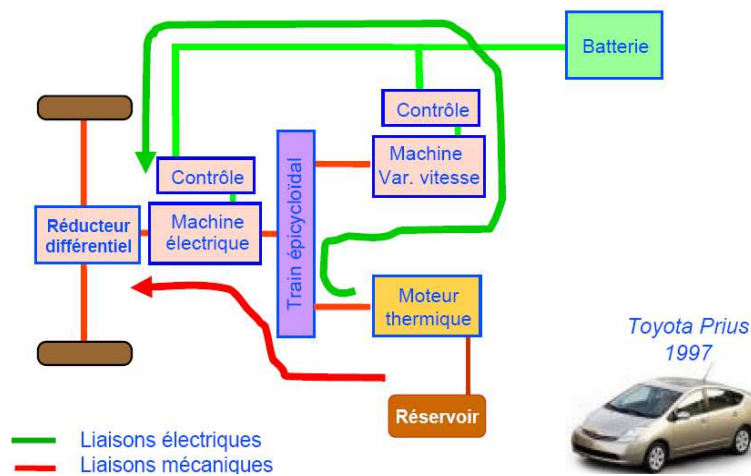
Batterie

Contrôle

Machine
Var. vitesse

Train épicycloïdal

Contrôle

Réducteur
différentiel

Machine
électrique

Moteur
thermique

Toyota Prius
1997

Réservoir

Liaisons électriques
Liaisons mécaniques